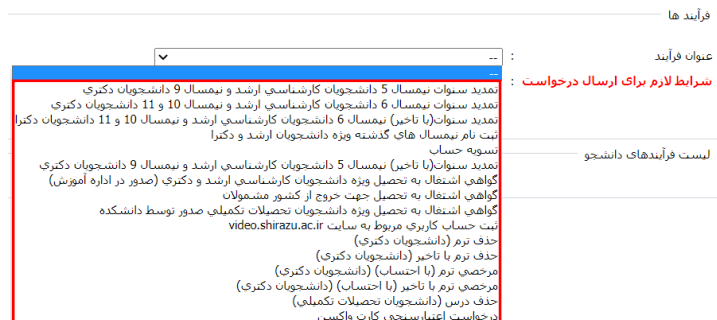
فرآیند ها

عنوان فرآیند :
--

شرایط لازم برای ارسال درخواست :

لیست فرآیندهای دانشجو

--
تمدید سنوات نیمسال 5 دانشجویان کارشناسی ارشد و نیمسال 9 دانشجویان دکتری
تمدید سنوات نیمسال 6 دانشجویان کارشناسی ارشد و نیمسال 10 و 11 دانشجویان دکتری
تمدید سنوات(با تاخیر) نیمسال 6 دانشجویان کارشناسی ارشد و نیمسال 10 و 11 دانشجویان دکترا
ثبت نام نیمسال های گذشته ویژه دانشجویان ارشد و دکترا
تسویه حساب
تمدید سنوات(با تاخیر) نیمسال 5 دانشجویان کارشناسی ارشد و نیمسال 9 دانشجویان دکتری
گواهی اشتغال به تحصیل ویژه دانشجویان کارشناسی ارشد و دکتری (صدور در اداره آموزش)
گواهی اشتغال به تحصیل جهت خروج از کشور مشمولان
گواهی اشتغال به تحصیل ویژه دانشجویان تحصیلات تکمیلی صدور توسط دانشکده
ثبت حساب کاربری مربوط به سایت video.shirazu.ac.ir
حذف ترم (دانشجویان دکتری)
حذف ترم با تاخیر (دانشجویان دکتری)
مرخصی ترم (با احتساب) (دانشجویان دکتری)
مرخصی ترم با تاخیر (با احتساب) (دانشجویان دکتری)
حذف درس (دانشجویان تحصیلات تکمیلی)
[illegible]